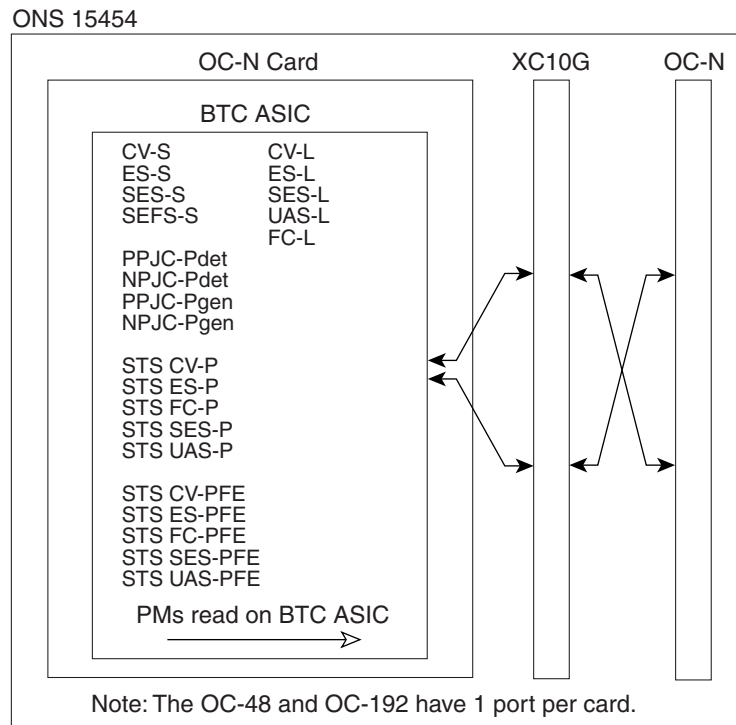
ONS 15454

OC-N Card

XC10G

OC-N

BTC ASIC

CV-S
ES-S
SES-S
SEFS-S

CV-L
ES-L
SES-L
UAS-L
FC-L

PPJC-Pdet
NPJC-Pdet
PPJC-Pgen
NPJC-Pgen

STS CV-P
STS ES-P
STS FC-P
STS SES-P
STS UAS-P

STS CV-PFE
STS ES-PFE
STS FC-PFE
STS SES-PFE
STS UAS-PFE

PMs read on BTC ASIC

Note: The OC-48 and OC-192 have 1 port per card.